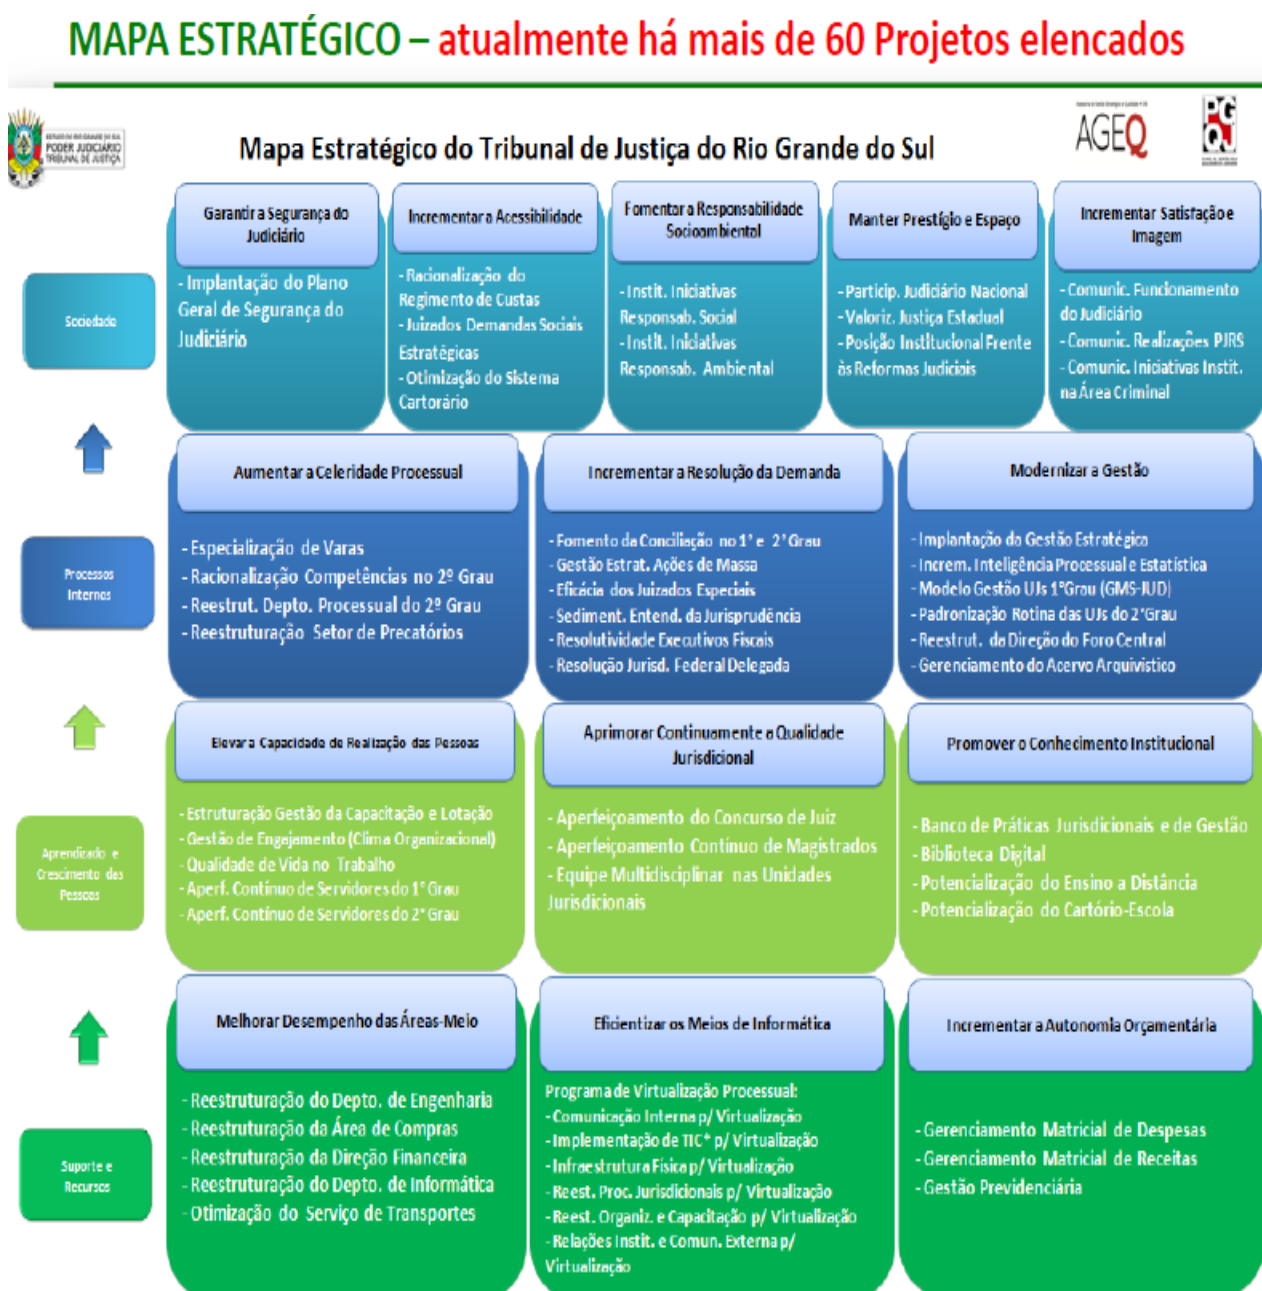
MAPA ESTRATÉGICO – atualmente há mais de 60 Projetos elencados

ESTADO DO RIO GRANDE DO SUL PODER JUDICIÁRIO TRIBUNAL DE JUSTIÇA

Mapa Estratégico do Tribunal de Justiça do Rio Grande do Sul

AGEQ

PGQ

Sociedade

Garantir a Segurança do Judiciário
- Implantação do Plano Geral de Segurança do Judiciário

Incrementar a Acessibilidade
- Racionalização do Regimento de Custas
- Juizados Demandas Sociais Estratégicas
- Otimização do Sistema Cartorário

Fomentar a Responsabilidade Socioambiental
- Instit. Iniciativas Responsab. Social
- Instit. Iniciativas Responsab. Ambiental

Manter Prestígio e Espaço
- Particip. Judiciário Nacional
- Valoriz. Justiça Estadual
- Posição Institucional Frente às Reformas Judiciais

Incrementar Satisfação e Imagem
- Comunic. Funcionamento do Judiciário
- Comunic. Realizações PJRS
- Comunic. Iniciativas Instit. na Área Criminal

Processos Internos

Aumentar a Celeridade Processual
- Especialização de Varas
- Racionalização Competências no 2º Grau
- Reestrut. Depto. Processual do 2º Grau
- Reestruturação Setor de Precatórios

Incrementar a Resolução da Demanda
- Fomento da Conciliação no 1º e 2º Grau
- Gestão Estrat. Ações de Massa
- Eficácia dos Juizados Especiais
- Sediment. Entend. da Jurisprudência
- Resolutividade Executivos Fiscais
- Resolução Jurisd. Federal Delegada

Modernizar a Gestão
- Implantação da Gestão Estratégica
- Increm. Inteligência Processual e Estatística
- Modelo Gestão UJs 1º Grau (GMS-JUD)
- Padronização Rotina das UJs do 2º Grau
- Reestrut. da Direção do Foro Central
- Gerenciamento do Acervo Arquivístico

Aprendizado e Crescimento das Pessoas

Elevar a Capacidade de Realização das Pessoas
- Estruturação Gestão da Capacitação e Lotação
- Gestão de Engajamento (Clima Organizacional)
- Qualidade de Vida no Trabalho
- Aperf. Contínuo de Servidores do 1º Grau
- Aperf. Contínuo de Servidores do 2º Grau

Aprimorar Continuamente a Qualidade Jurisdicional
- Aperfeiçoamento do Concurso de Juiz
- Aperfeiçoamento Contínuo de Magistrados
- Equipe Multidisciplinar nas Unidades Jurisdicionais

Promover o Conhecimento Institucional
- Banco de Práticas Jurisdicionais e de Gestão
- Biblioteca Digital
- Potencialização do Ensino a Distância
- Potencialização do Cartório-Escola

Suporte e Recursos

Melhorar Desempenho das Áreas-Meio
- Reestruturação do Depto. de Engenharia
- Reestruturação da Área de Compras
- Reestruturação da Direção Financeira
- Reestruturação do Depto. de Informática
- Otimização do Serviço de Transportes

Eficientizar os Meios de Informática
Programa de Virtualização Processual:
- Comunicação Interna p/ Virtualização
- Implementação de TIC* p/ Virtualização
- Infraestrutura Física p/ Virtualização
- Reest. Proc. Jurisdicionais p/ Virtualização
- Reest. Organiz. e Capacitação p/ Virtualização
- Relações Instit. e Comun. Externa p/ Virtualização

Incrementar a Autonomia Orçamentária
- Gerenciamento Matricial de Despesas
- Gerenciamento Matricial de Receitas
- Gestão Previdenciária